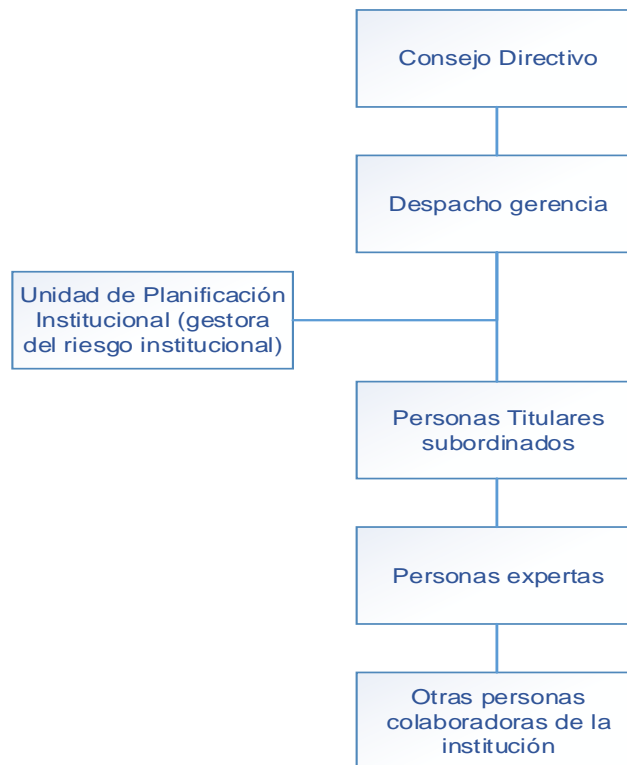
Consejo Directivo

Despacho gerencia

Unidad de Planificación Institucional (gestora del riesgo institucional)

Personas Titulares subordinados

Personas expertas

Otras personas colaboradoras de la institución